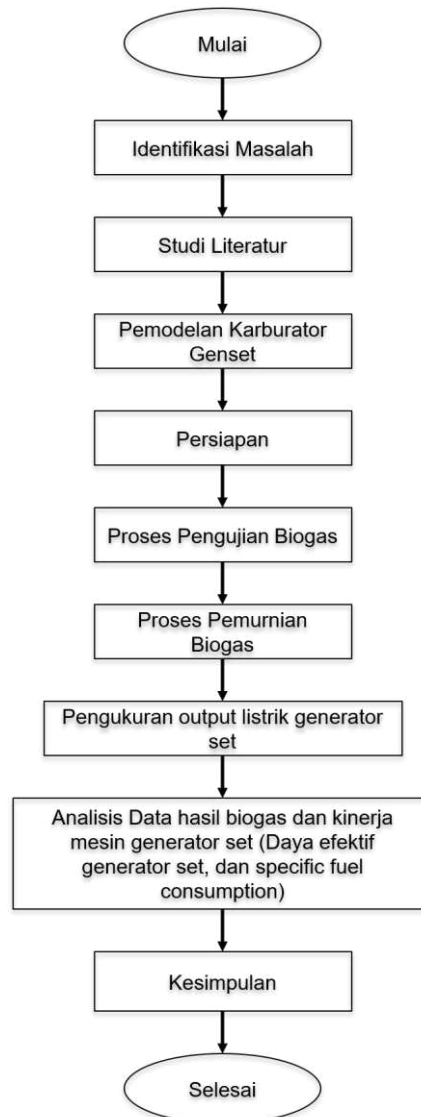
Mulai

Identifikasi Masalah

Studi Literatur

Pemodelan Karburator Genset

Persiapan

Proses Pengujian Biogas

Proses Pemurnian Biogas

Pengukuran output listrik generator set

Analisis Data hasil biogas dan kinerja mesin generator set (Daya efektif generator set, dan specific fuel consumption)

Kesimpulan

Selesai